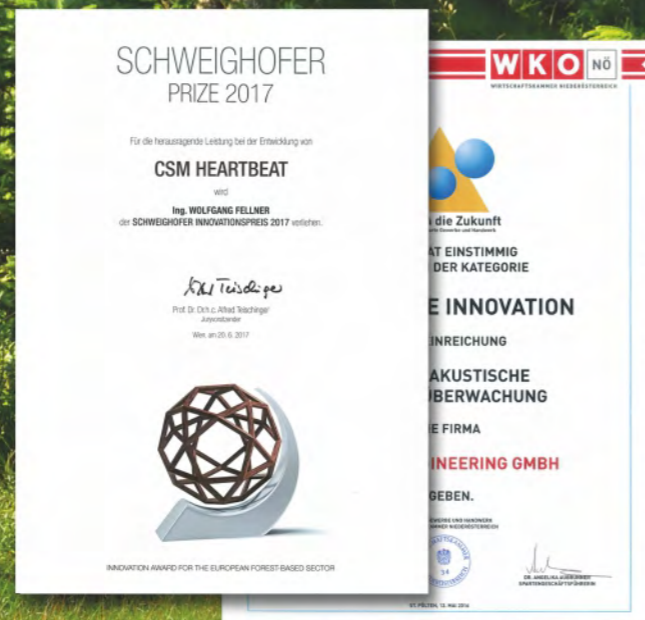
SCHWEIGHOFER
PRIZE 2017

Für die herausragende Leistung bei der Entwicklung von

CSM HEARTBEAT

wird

Ing. WOLFGANG FELLNER
der SCHWEIGHOFER INNOVATIONSPREIS 2017 verliehen.

Prof. Dr. Dr.h.c. Alfred Teischinger
Juryvorsitzender

Wien, am 20.6.2017

INNOVATION AWARD FOR THE EUROPEAN FOREST-BASED SECTOR

WKO NÖ
WIRTSCHAFTSKAMMER NIEDERÖSTERREICH

die Zukunft
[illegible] Gewerbe und Handwerk

AT EINSTIMMIG
DER KATEGORIE

E INNOVATION

EINREICHUNG

AKUSTISCHE
ÜBERWACHUNG

E FIRMA

INEERING GMBH

GEBEN.

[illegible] GEWERBE UND HANDWERK
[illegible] NIEDERÖSTERREICH

DR. ANDREAS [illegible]
SPARTENGESCHÄFTSFÜHRER

ST. PÖLTEN, 12. MAI 2016